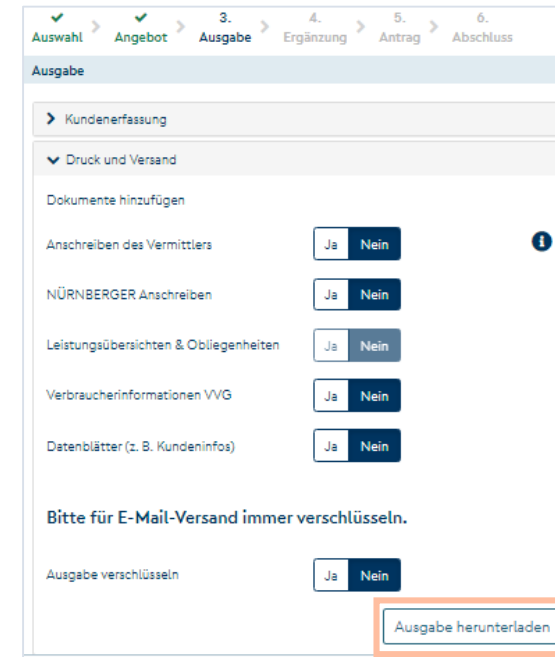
Auswahl
Angebot
3.
Ausgabe
4.
Ergänzung
5.
Antrag
6.
Abschluss

Ausgabe

Kundenerfassung

Druck und Versand

Dokumente hinzufügen

Anschreiben des Vermittlers Ja Nein

NÜRNBERGER Anschreiben Ja Nein

Leistungsübersichten & Obliegenheiten Ja Nein

Verbraucherinformationen VVG Ja Nein

Datenblätter (z. B. Kundeninfos) Ja Nein

Bitte für E-Mail-Versand immer verschlüsseln.

Ausgabe verschlüsseln Ja Nein

Ausgabe herunterladen